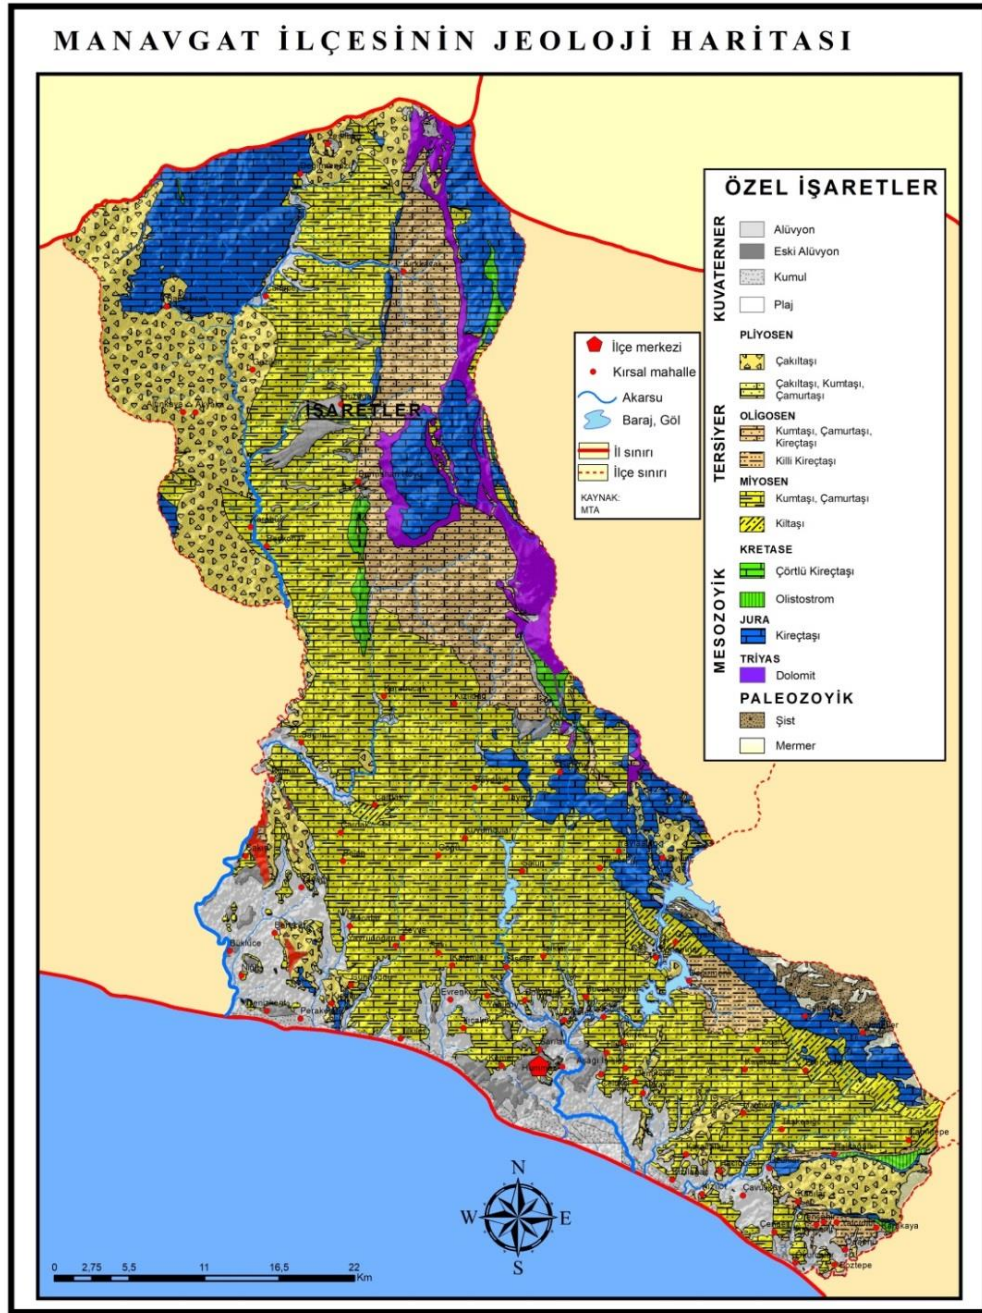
MANAVGAT İLÇESİNİN JEOLOJİ HARİTASI

ÖZEL İŞARETLER

KUVATERNER
Alüvyon
Eski Alüvyon
Kumul
Plaj

TERSİYER
PLİYOSEN
Çakıltaşı
Çakıltaşı, Kumtaşı, Çamurtaşı
OLİGOSEN
Kumtaşı, Çamurtaşı, Kireçtaşı
Killi Kireçtaşı
MİYOSEN
Kumtaşı, Çamurtaşı
Kiltaşı

MESOZOYİK
KRETASE
Çörtlü Kireçtaşı
Olistostrom
JURA
Kireçtaşı
TRİYAS
Dolomit

PALEOZOYİK
Şist
Mermer

İŞARETLER
İlçe merkezi
Kırsal mahalle
Akarsu
Baraj, Göl
İl sınırı
İlçe sınırı

KAYNAK:
MTA

N
W
E
S

0 2,75 5,5 11 16,5 22 Km